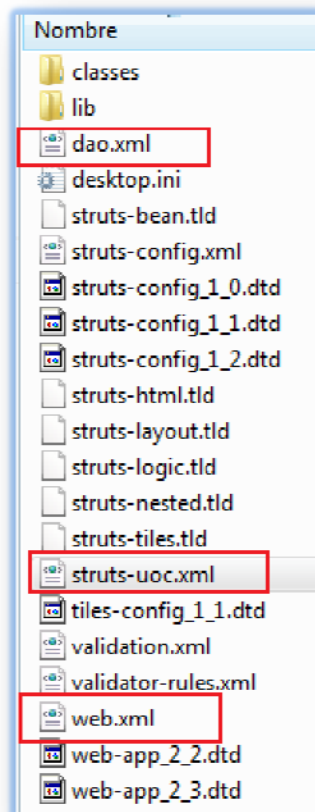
Nombre
classes
lib
dao.xml
desktop.ini
struts-bean.tld
struts-config.xml
struts-config_1_0.dtd
struts-config_1_1.dtd
struts-config_1_2.dtd
struts-html.tld
struts-layout.tld
struts-logic.tld
struts-nested.tld
struts-tiles.tld
struts-uoc.xml
tiles-config_1_1.dtd
validation.xml
validator-rules.xml
web.xml
web-app_2_2.dtd
web-app_2_3.dtd